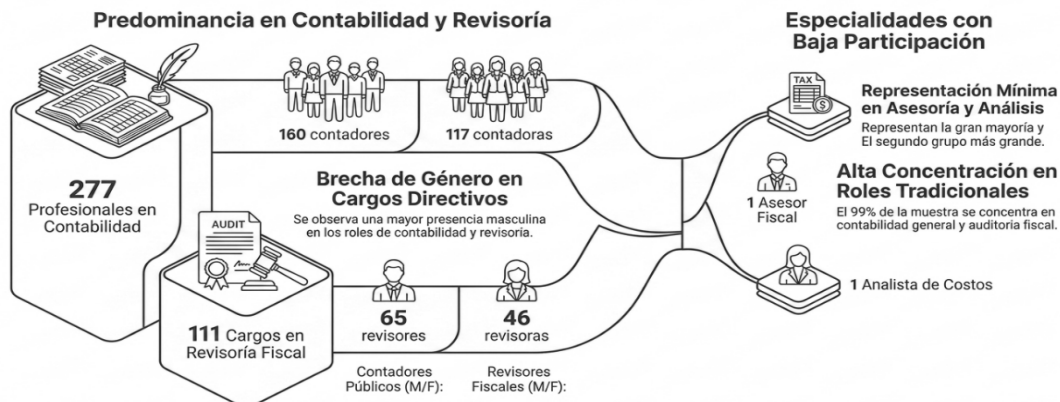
Predominancia en Contabilidad y Revisoría

Especialidades con Baja Participación

160 contadores

117 contadoras

TAX

Representación Mínima en Asesoría y Análisis

Representan la gran mayoría y El segundo grupo más grande.

277 Profesionales en Contabilidad

Brecha de Género en Cargos Directivos

Se observa una mayor presencia masculina en los roles de contabilidad y revisoría.

1 Asesor Fiscal

Alta Concentración en Roles Tradicionales

El 99% de la muestra se concentra en contabilidad general y auditoria fiscal.

AUDIT

1 Analista de Costos

65 revisores

46 revisoras

111 Cargos en Revisoría Fiscal

Contadores Públicos (M/F):

Revisores Fiscales (M/F):